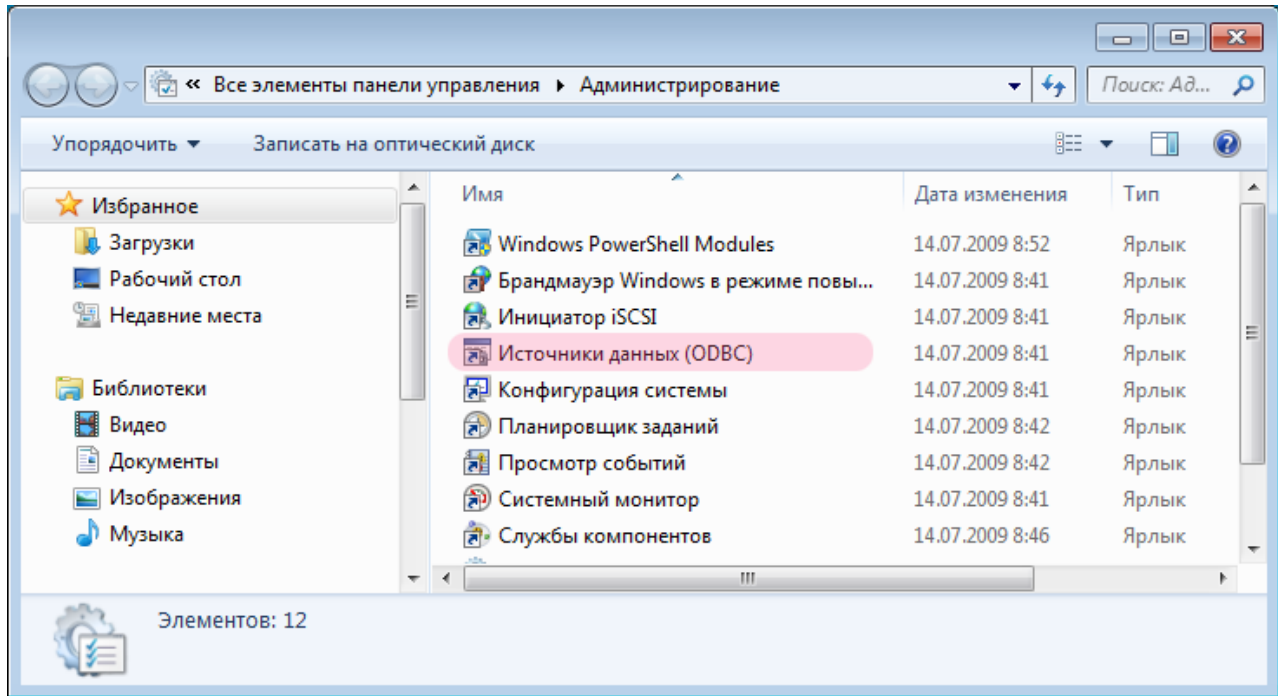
« Все элементы панели управления ▸ Администрирование

Поиск: Ад...

Упорядочить ▾ Записать на оптический диск

Избранное
Загрузки
Рабочий стол
Недавние места

Библиотеки
Видео
Документы
Изображения
Музыка

| Имя | Дата изменения | Тип |
|---|---|---|
| Windows PowerShell Modules | 14.07.2009 8:52 | Ярлык |
| Брандмауэр Windows в режиме повы... | 14.07.2009 8:41 | Ярлык |
| Инициатор iSCSI | 14.07.2009 8:41 | Ярлык |
| Источники данных (ODBC) | 14.07.2009 8:41 | Ярлык |
| Конфигурация системы | 14.07.2009 8:41 | Ярлык |
| Планировщик заданий | 14.07.2009 8:42 | Ярлык |
| Просмотр событий | 14.07.2009 8:42 | Ярлык |
| Системный монитор | 14.07.2009 8:41 | Ярлык |
| Службы компонентов | 14.07.2009 8:46 | Ярлык |

Элементов: 12